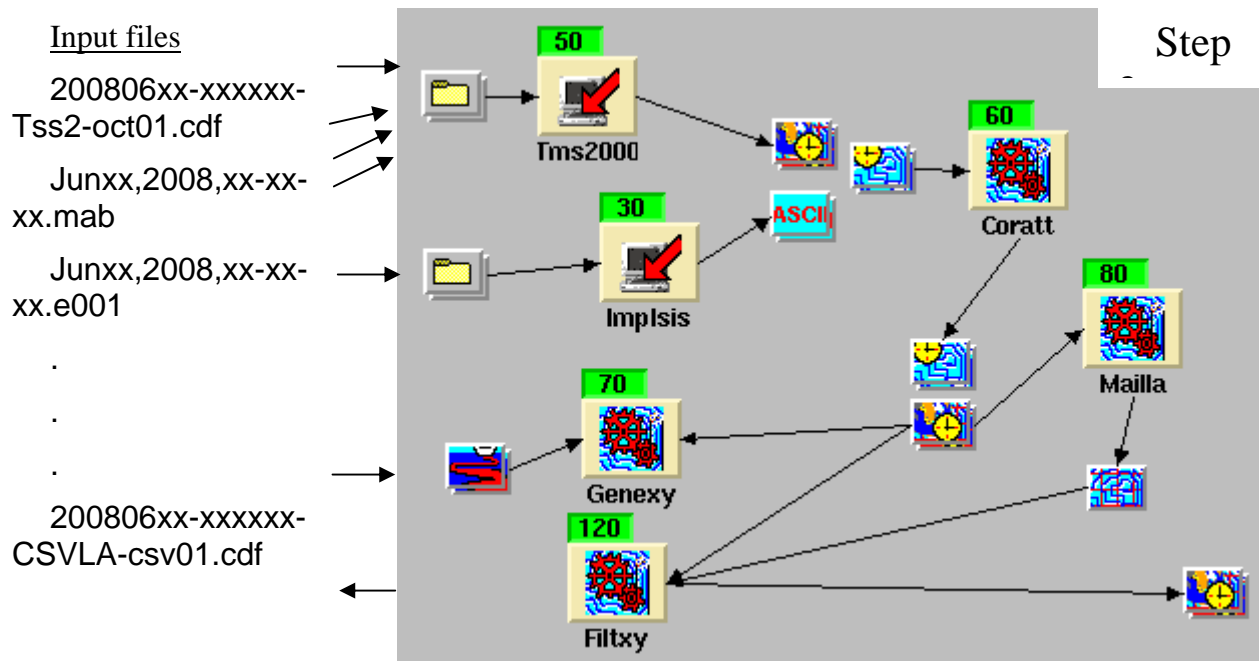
Input files

200806xx-xxxxxx-Tss2-oct01.cdf

Junxx,2008,xx-xx-xx.mab

Junxx,2008,xx-xx-xx.e001

.

.

.

200806xx-xxxxxx-CSVLA-csv01.cdf

Step

50

Tms2000

30

ASCII

Implsis

60

Coratt

80

Mailla

70

Genexy

120

Filtxy